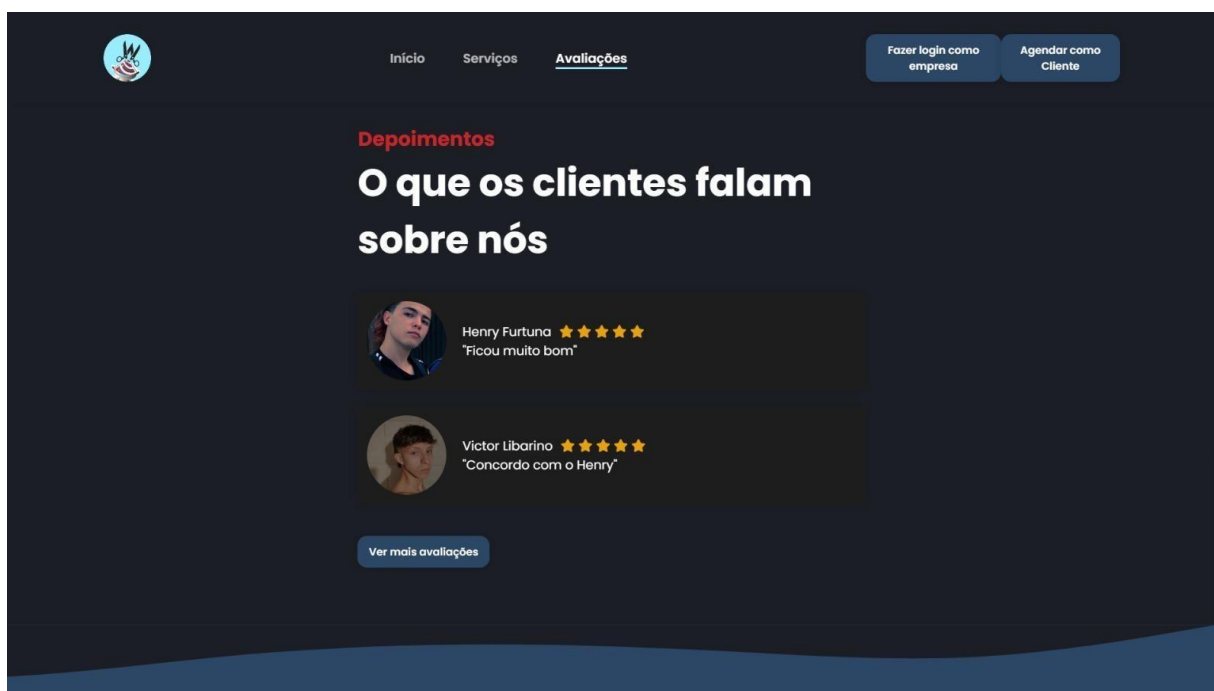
Início Serviços Avaliações

Fazer login como empresa

Agendar como Cliente

Depoimentos

O que os clientes falam sobre nós

Henry Furtuna
"Ficou muito bom"

Victor Libarino
"Concordo com o Henry"

Ver mais avaliações